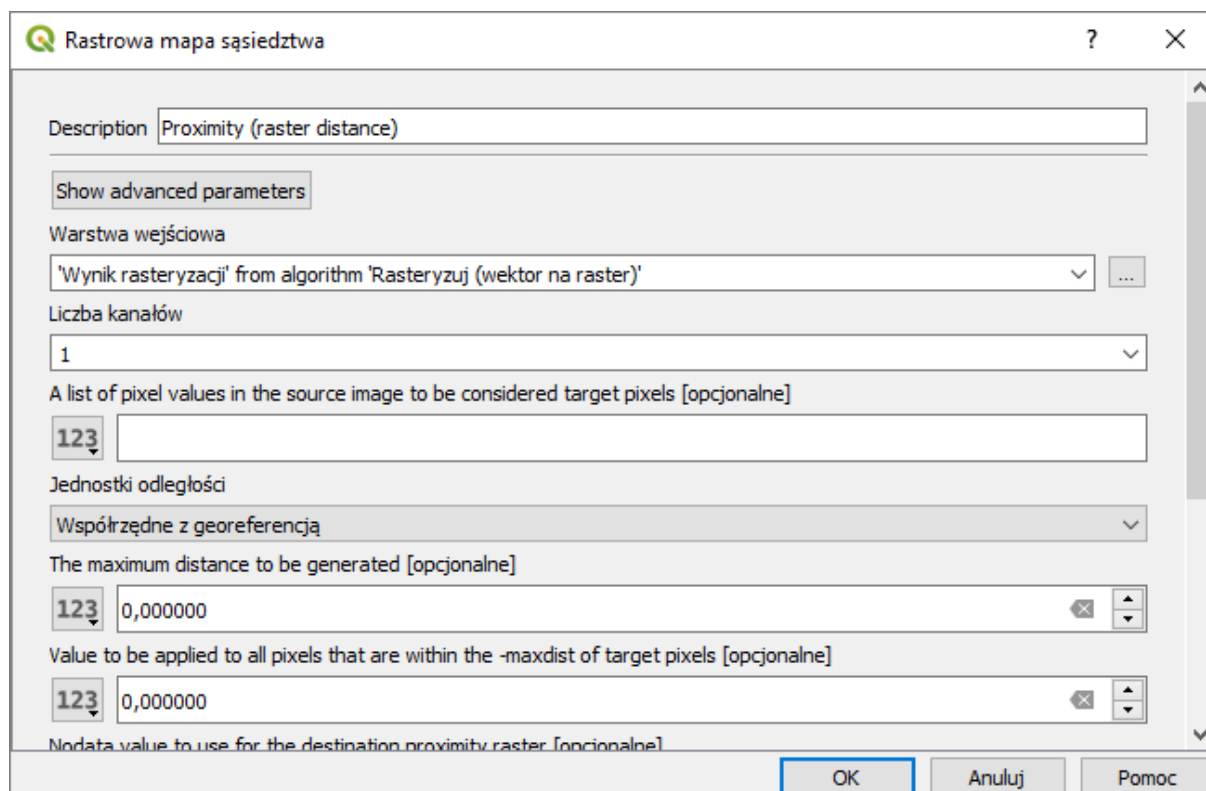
Rastrowa mapa sąsiedztwa

?

Description Proximity (raster distance)

Show advanced parameters

Warstwa wejściowa

'Wynik rasteryzacji' from algorithm 'Rasteryzuj (wektor na raster)'

...

Liczba kanałów

1

A list of pixel values in the source image to be considered target pixels [opcjonalne]

123

Jednostki odległości

Współrzędne z georeferencją

The maximum distance to be generated [opcjonalne]

123 0,000000

Value to be applied to all pixels that are within the -maxdist of target pixels [opcjonalne]

123 0,000000

Nodata value to use for the destination proximity raster [opcjonalne]

OK Anuluj Pomoc